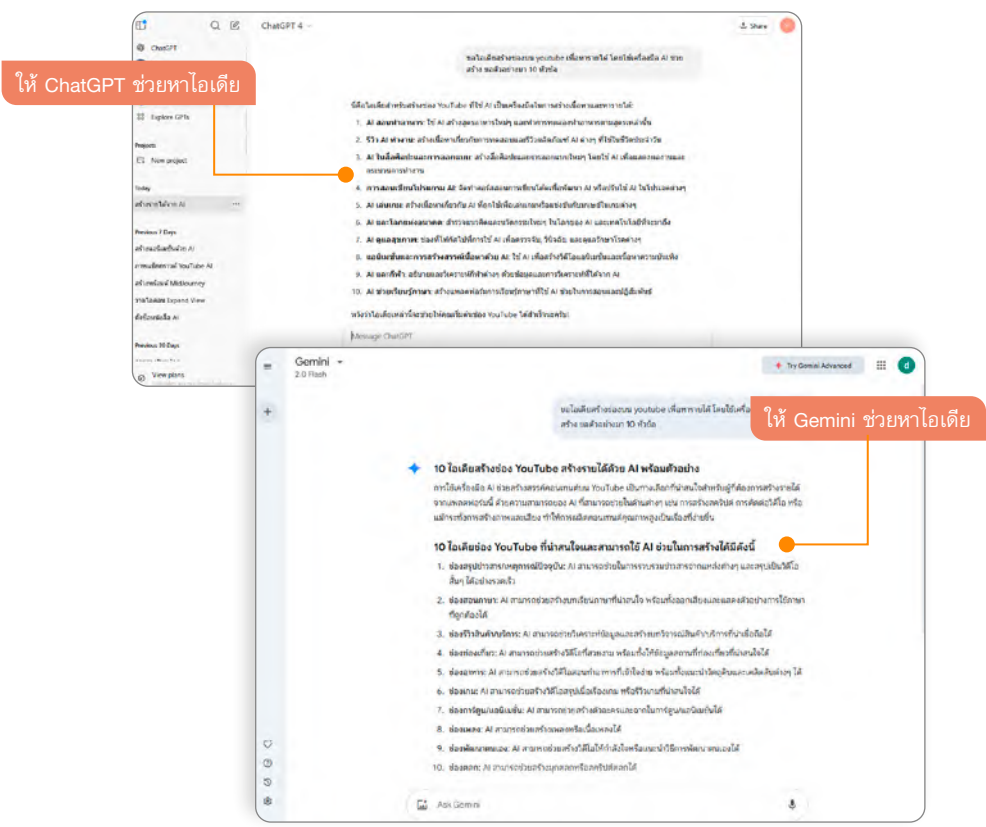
ให้ ChatGPT ช่วยหาไอเดีย

ChatGPT 4

Share

ChatGPT

Explore GPTs

Projects

New project

Today

สร้างรายได้จาก AI

Previous 7 Days

Previous 30 Days

View plans

ขอไอเดียสร้างช่อง youtube เพื่อหารายได้ โดยใช้เครื่องมือ AI ช่วยสร้าง ขอตัวอย่างมา 10 หัวข้อ

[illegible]

1. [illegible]
2. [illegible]
3. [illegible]
4. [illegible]
5. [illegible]
6. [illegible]
7. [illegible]
8. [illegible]
9. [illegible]
10. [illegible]

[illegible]

Message ChatGPT

Gemini
2.0 Flash

Try Gemini Advanced

ให้ Gemini ช่วยหาไอเดีย

ขอไอเดียสร้างช่อง youtube เพื่อหารายได้ โดยใช้เครื่องมือ AI ช่วยสร้าง ขอตัวอย่างมา 10 หัวข้อ

10 ไอเดียสร้างช่อง YouTube สร้างรายได้ด้วย AI พร้อมตัวอย่าง

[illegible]

10 ไอเดียช่อง YouTube ที่น่าสนใจและสามารถใช้ AI ช่วยในการสร้างได้มีดังนี้

1. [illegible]
2. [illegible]
3. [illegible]
4. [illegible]
5. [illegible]
6. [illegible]
7. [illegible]
8. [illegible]
9. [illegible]
10. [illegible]

Ask Gemini